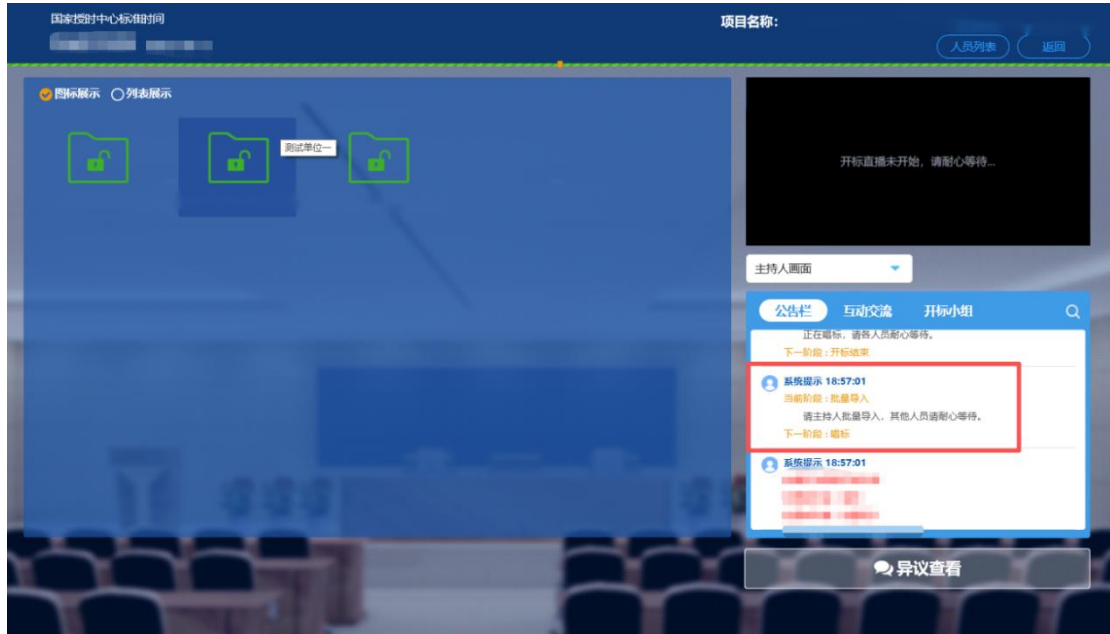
国家授时中心标准时间
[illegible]

项目名称:

人员列表
返回

图标展示
列表展示

测试单位一

开标直播未开始，请耐心等待...

主持人画面

公告栏
互动交流
开标小组

正在唱标，请各人员耐心等待。
下一阶段：开标结束

系统提示 18:57:01
当前阶段：批量导入
请主持人批量导入，其他人员请耐心等待。
下一阶段：唱标

系统提示 18:57:01
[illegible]

异议查看